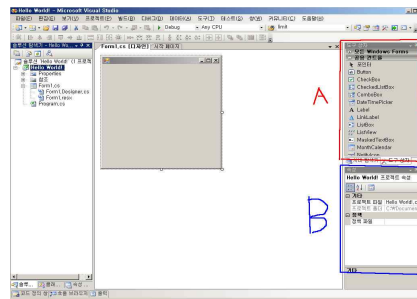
Hello World! - Microsoft Visual Studio

파일(F) 편집(E) 보기(V) 프로젝트(P) 빌드(B) 디버그(D) 데이터(A) 도구(T) 테스트(S) 창(W) 커뮤니티(C) 도움말(H)

Debug

Any CPU

Form1.cs [디자인]

시작 페이지

솔루션 탐색기 - Hello Wo...

솔루션 'Hello World!' (1 프로젝트)

Hello World!

Properties

참조

Form1.cs

Form1.Designer.cs

Form1.resx

Program.cs

모든 Windows Forms

공용 컨트롤

포인터

Button

CheckBox

CheckedListBox

ComboBox

DateTimePicker

Label

LinkLabel

ListBox

ListView

MaskedTextBox

MonthCalendar

Hello World! 프로젝트 속성

기타

프로젝트 파일 Hello World!.

프로젝트 폴더 C:\Documents

A

B

솔루션...

클래스...

속성

코드 정의 창

출력

준비